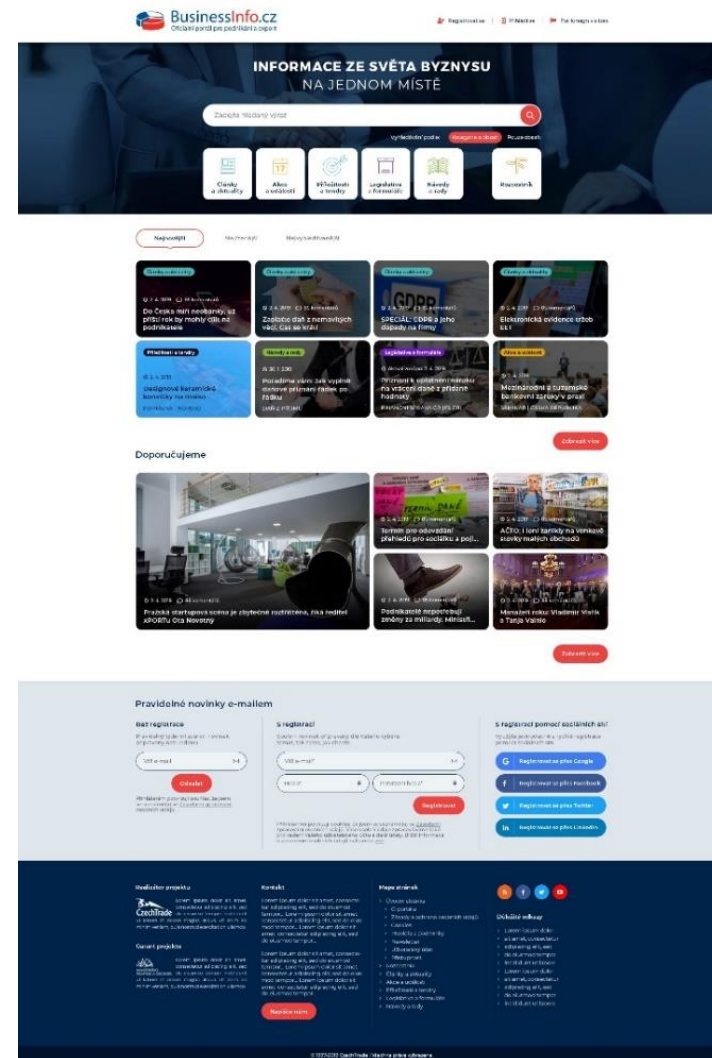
BusinessInfo.cz
Oficiální portál pro podnikání a export

Registrovat se | Přihlásit se | For foreign visitors

INFORMACE ZE SVĚTA BYZNYSU
NA JEDNOM MÍSTĚ

Zadejte hledaný výraz

Vyhledávat podle: Aktuality a články | Pouze obsah

Články a aktuality
Akce a události
Příležitosti a trendy
Legislativa a formuláře
Návody a rady
Rozcestník

Nejnovější | Nejčtenější | Nejvyhledávanější

Články a aktuality
Do Česka míří neobvyklý, už příští rok by mohly cílit na podnikatele

Články a aktuality
Zaplatte daň z nemovitých věcí. Čas se krátí

Články a aktuality
SPECIÁL: GDPR a jeho dopady na firmy

Články a aktuality
Elektronická evidence tržeb EET

Příležitosti a trendy
Designové keramické korálky na mobilu

Návody a rady
Poradíme vám, jak vyplnit daňové přiznání řádek po řádku

Legislativa a formuláře
Přiznání k uplatnění nároku na vrácení daně z přidané hodnoty

Akce a události
Mezinárodní a tuzemské bankovní záruky v praxi

Zobrazit více

Doporučujeme

Pražská startupová scéna je zbytečně roztříštěná, říká ředitel xPORTU Ota Novotný

Termín pro odevzdání přehledů pro sociálku a poji...

AČTO: i letí zákony na venkově stovky malých obchodů

Podnikatelé nepotřebují změny za miliardy. Ministř...

Manažer roku Vladimír Vlašík s Tanjo Valilo

Zobrazit více

Pravidelné novinky e-mailem

Bez registrace
Váš e-mail
Odeslat

S registrací
Váš e-mail
Heslo
Potvrzení hesla
Registrovat

S registrací pomocí sociálních sítí
Registrovat se přes Google
Registrovat se přes Facebook
Registrovat se přes Twitter
Registrovat se přes LinkedIn

Realizátor projektu
CzechTrade

Garant projektu

Kontakt

Napište nám

Mapa stránek

Užitečné odkazy

© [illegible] CzechTrade | Všechna práva vyhrazena